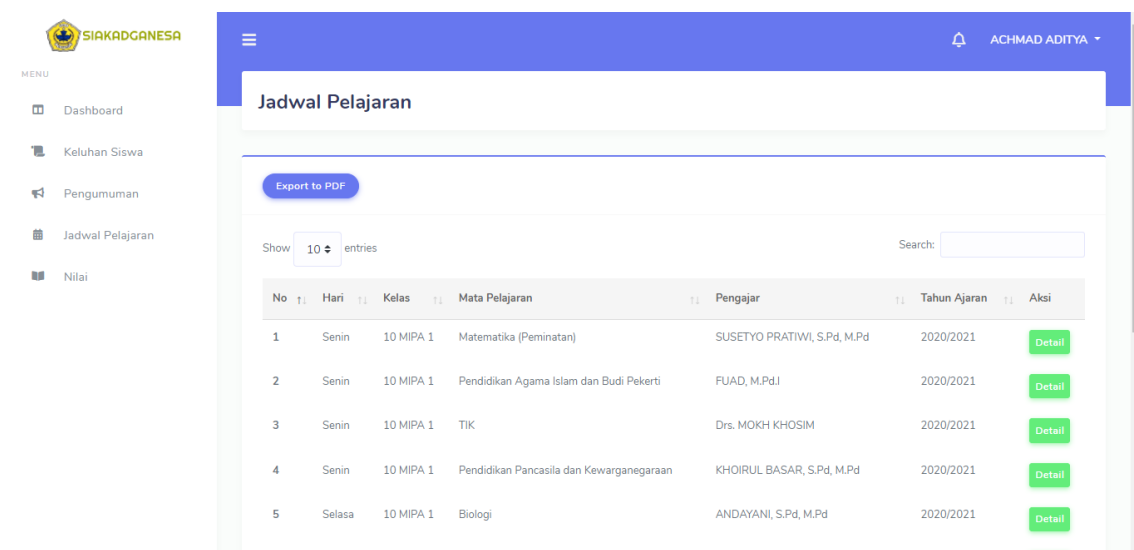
SIAKADGANESA

MENU

Dashboard

Keluhan Siswa

Pengumuman

Jadwal Pelajaran

Nilai

ACHMAD ADITYA

Jadwal Pelajaran

Export to PDF

Show 10 entries

Search:

| No | Hari | Kelas | Mata Pelajaran | Pengajar | Tahun Ajaran | Aksi |
|---|---|---|---|---|---|---|
| 1 | Senin | 10 MIPA 1 | Matematika (Peminatan) | SUSETYO PRATIWI, S.Pd, M.Pd | 2020/2021 | Detail |
| 2 | Senin | 10 MIPA 1 | Pendidikan Agama Islam dan Budi Pekerti | FUAD, M.Pd.I | 2020/2021 | Detail |
| 3 | Senin | 10 MIPA 1 | TIK | Drs. MOKH KHOSIM | 2020/2021 | Detail |
| 4 | Senin | 10 MIPA 1 | Pendidikan Pancasila dan Kewarganegaraan | KHOIRUL BASAR, S.Pd, M.Pd | 2020/2021 | Detail |
| 5 | Selasa | 10 MIPA 1 | Biologi | ANDAYANI, S.Pd, M.Pd | 2020/2021 | Detail |